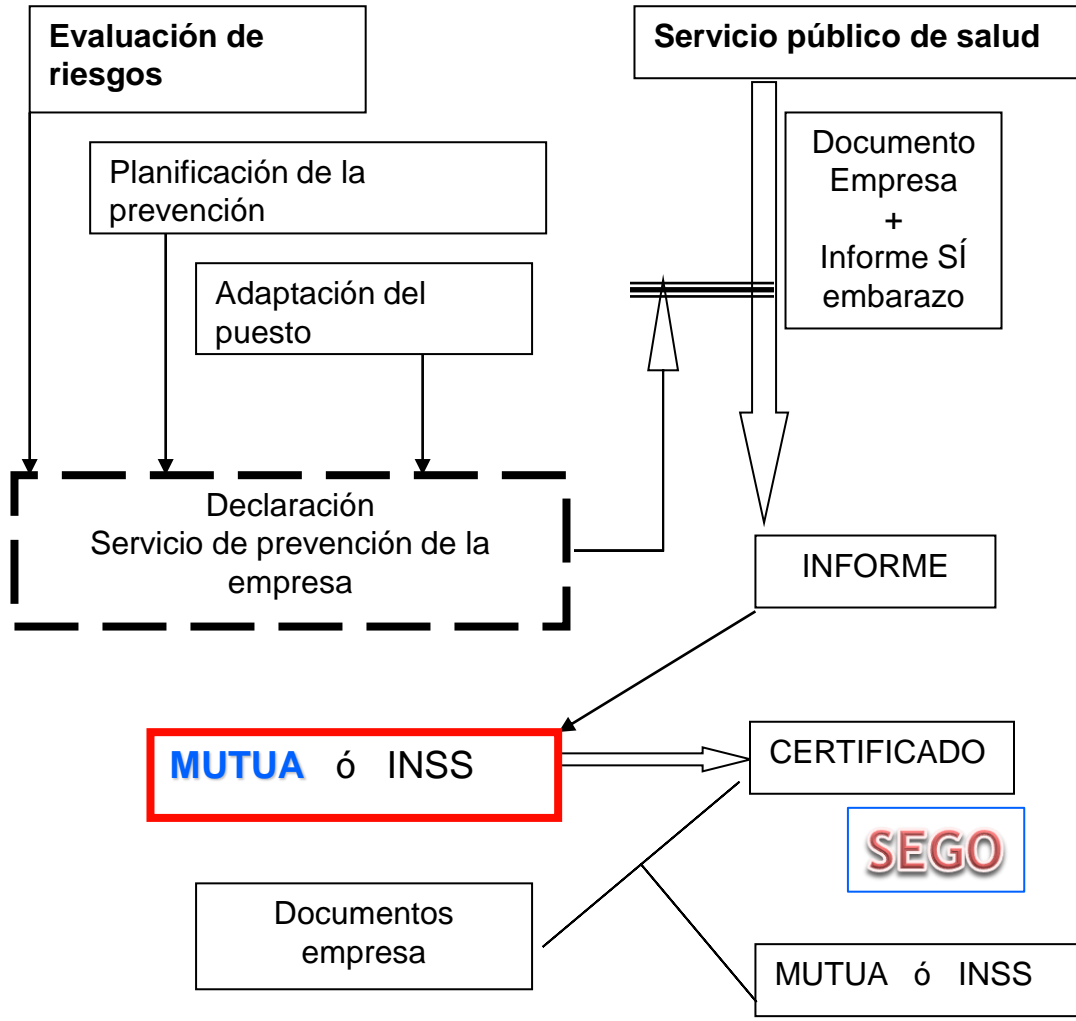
Evaluación de riesgos

Servicio público de salud

Planificación de la prevención

Documento Empresa + Informe SÍ embarazo

Adaptación del puesto

Declaración Servicio de prevención de la empresa

INFORME

MUTUA ó INSS

CERTIFICADO

SEGO

Documentos empresa

MUTUA ó INSS